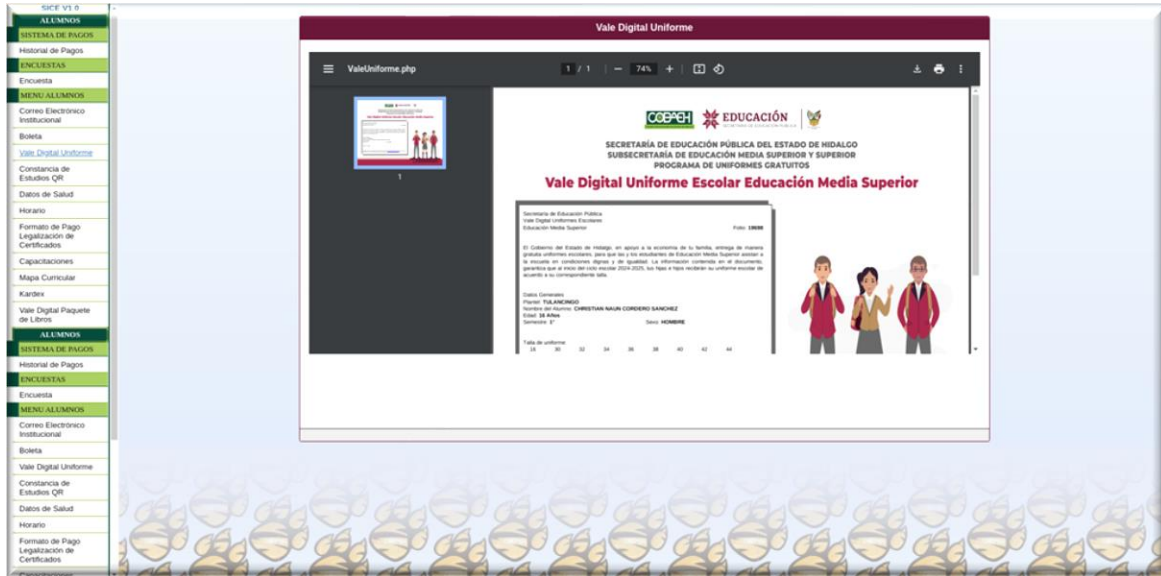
SICE V1.0
ALUMNOS
SISTEMA DE PAGOS
Historial de Pagos
ENCUESTAS
Encuesta
MENU ALUMNOS
Correo Electrónico Institucional
Boleta
Vale Digital Uniforme
Constancia de Estudios QR
Datos de Salud
Horario
Formato de Pago Legalización de Certificados
Capacitaciones
Mapa Curricular
Kardex
Vale Digital Paquete de Libros
ALUMNOS
SISTEMA DE PAGOS
Historial de Pagos
ENCUESTAS
Encuesta
MENU ALUMNOS
Correo Electrónico Institucional
Boleta
Vale Digital Uniforme
Constancia de Estudios QR
Datos de Salud
Horario
Formato de Pago Legalización de Certificados

Vale Digital Uniforme

ValeUniforme.php
1 / 1 | — 74% +

1

COBAEH EDUCACIÓN
SECRETARÍA DE EDUCACIÓN PÚBLICA DEL ESTADO DE HIDALGO
SUBSECRETARÍA DE EDUCACIÓN MEDIA SUPERIOR Y SUPERIOR
PROGRAMA DE UNIFORMES GRATUITOS
Vale Digital Uniforme Escolar Educación Media Superior

Secretaría de Educación Pública
Vale Digital Uniformes Escolares
Educación Media Superior
Folio: 10698

El Gobierno del Estado de Hidalgo, en apoyo a la economía de tu familia, entrega de manera gratuita uniformes escolares, para que las y los estudiantes de Educación Media Superior asistan a la escuela en condiciones dignas y de igualdad. La información contenida en el documento, garantiza que al inicio del ciclo escolar 2024-2025, tus hijas e hijos recibirán su uniforme escolar de acuerdo a su correspondiente talla.

Datos Generales
Plantel: TULANCINGO
Nombre del Alumno: CHRISTIAN NAUN CORDERO SANCHEZ
Edad: 16 Años
Semestre: 1°
Sexo: HOMBRE

Talla de uniforme
28 30 32 34 36 38 40 42 44